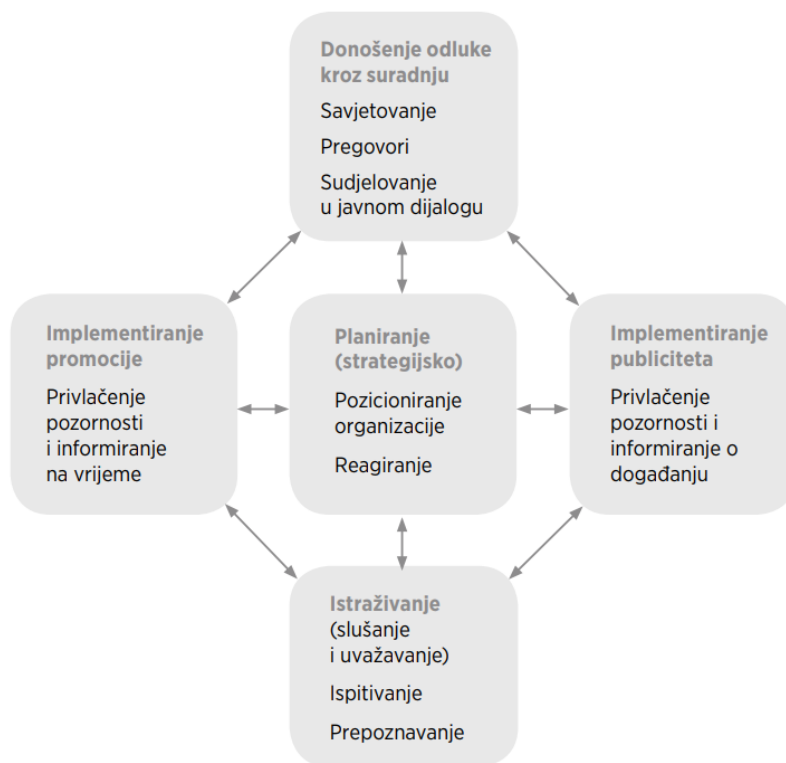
Donošenje odluke kroz suradnju

Savjetovanje

Pregovori

Sudjelovanje u javnom dijalogu

Implementiranje promocije

Privlačenje pozornosti i informiranje na vrijeme

Planiranje (strategijsko)

Pozicioniranje organizacije

Reagiranje

Implementiranje publiciteta

Privlačenje pozornosti i informiranje o događanju

Istraživanje (slušanje i uvažavanje)

Ispitivanje

Prepoznavanje